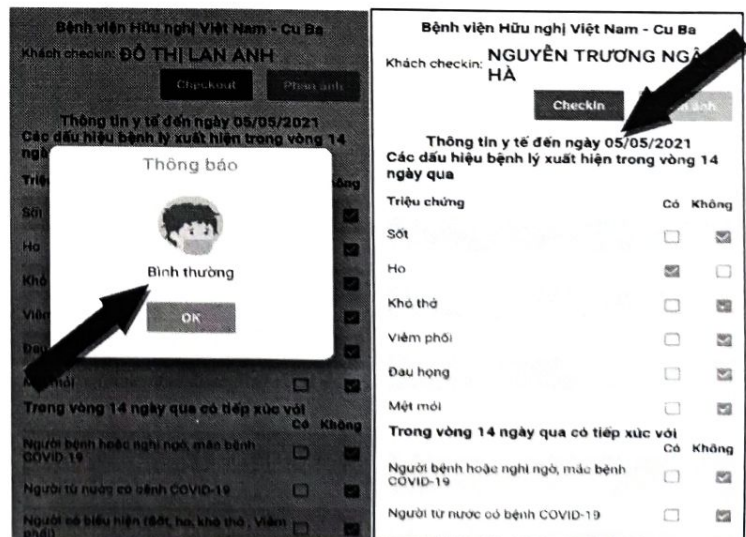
Bệnh viện Hữu nghị Việt Nam - Cu Ba
Khách checkin: ĐỖ THỊ LAN ANH
Checkout
Phản ánh
Thông tin y tế đến ngày 05/05/2021
Các dấu hiệu bệnh lý xuất hiện trong vòng 14 ngày qua
Triệu chứng
Không
Sốt
Ho
Khó thở
Viêm phổi
Đau họng
Mệt mỏi
Thông báo
Bình thường
OK
Trong vòng 14 ngày qua có tiếp xúc với
Có Không
Người bệnh hoặc nghi ngờ, mắc bệnh COVID-19
Người từ nước có bệnh COVID-19
Người có biểu hiện (sốt, ho, khó thở , Viêm phổi)

Bệnh viện Hữu nghị Việt Nam - Cu Ba
Khách checkin: NGUYỄN TRƯƠNG NGÂ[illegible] HÀ
Checkin
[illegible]
Thông tin y tế đến ngày 05/05/2021
Các dấu hiệu bệnh lý xuất hiện trong vòng 14 ngày qua

| Triệu chứng | Có | Không |
|---|---|---|
| Sốt | | |
| Ho | | |
| Khó thở | | |
| Viêm phổi | | |
| Đau họng | | |
| Mệt mỏi | | |

Trong vòng 14 ngày qua có tiếp xúc với

| | Có | Không |
|---|---|---|
| Người bệnh hoặc nghi ngờ, mắc bệnh COVID-19 | | |
| Người từ nước có bệnh COVID-19 | | |